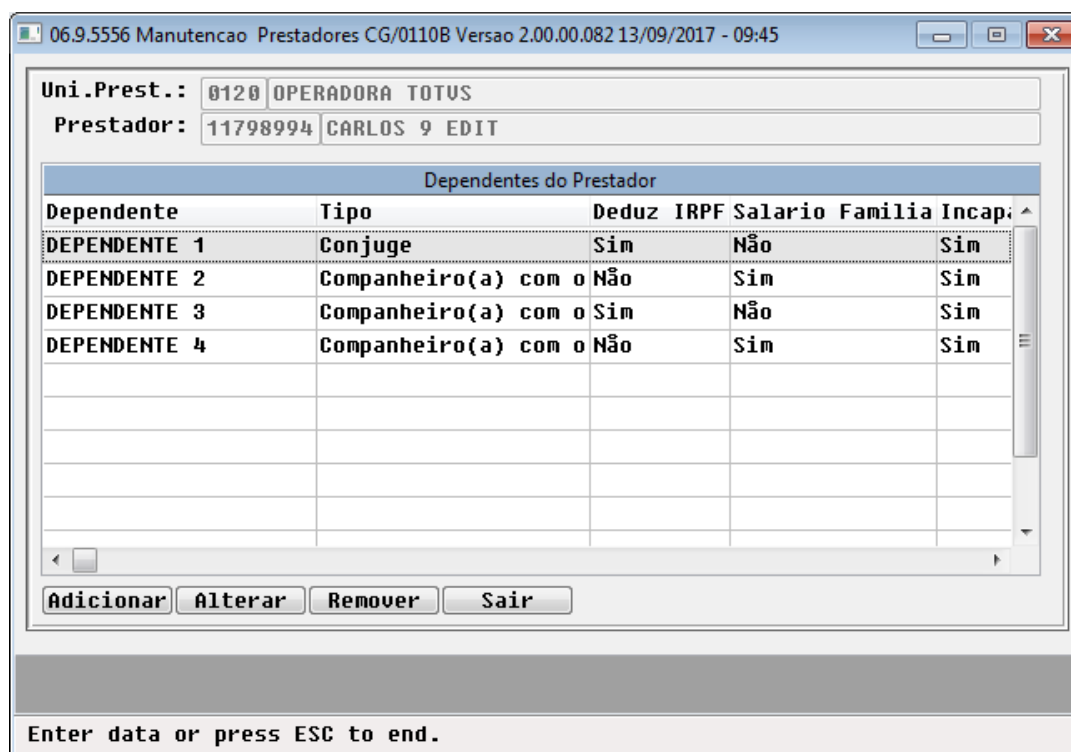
06.9.5556 Manutencao Prestadores CG/0110B Versao 2.00.00.082 13/09/2017 - 09:45

Uni.Prest.: 0120 OPERADORA TOTVS
Prestador: 11798994 CARLOS 9 EDIT

Dependentes do Prestador

| Dependente | Tipo | Deduz IRPF | Salario Familia | Incapa |
|---|---|---|---|---|
| DEPENDENTE 1 | Conjuge | Sim | Não | Sim |
| DEPENDENTE 2 | Companheiro(a) com o | Não | Sim | Sim |
| DEPENDENTE 3 | Companheiro(a) com o | Sim | Não | Sim |
| DEPENDENTE 4 | Companheiro(a) com o | Não | Sim | Sim |

Adicionar Alterar Remover Sair

Enter data or press ESC to end.